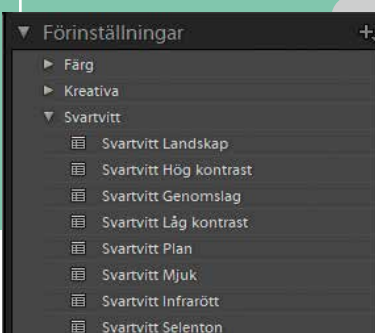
▼ Förinställningar +

► Färg
► Kreativa
▼ Svartvitt
Svartvitt Landskap
Svartvitt Hög kontrast
Svartvitt Genomslag
Svartvitt Låg kontrast
Svartvitt Plan
Svartvitt Mjuk
Svartvitt Infraröttt
Svartvitt Selenton